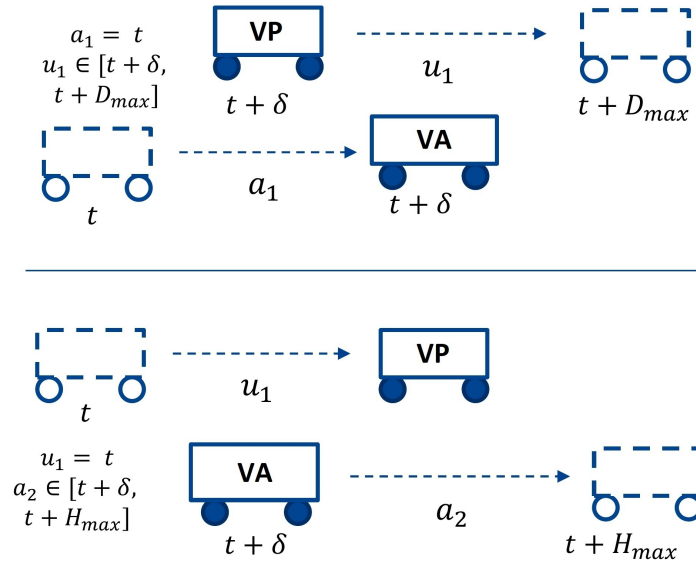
$a_1 = t$
$u_1 \in [t + \delta,$
$t + D_{max}]$

VP

$u_1$

$t + \delta$

$t + D_{max}$

VA

$a_1$

$t$

$t + \delta$

VP

$u_1$

$t$

$u_1 = t$
$a_2 \in [t + \delta,$
$t + H_{max}]$

VA

$a_2$

$t + \delta$

$t + H_{max}$